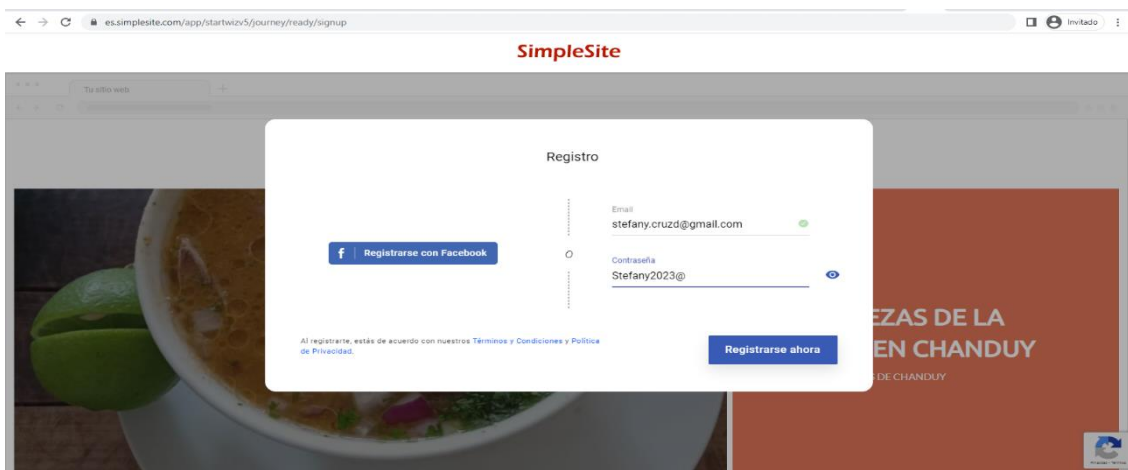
es.simplesite.com/app/startwizv5/journey/ready/signup

Invitado

SimpleSite

Tu sitio web

Registro

f Registrarse con Facebook

O

Email
stefany.cruzd@gmail.com

Contraseña
Stefany2023@

Al registrarte, estás de acuerdo con nuestros Términos y Condiciones y Política de Privacidad.

Registrarse ahora

EZAS DE LA
EN CHANDUY
DE CHANDUY